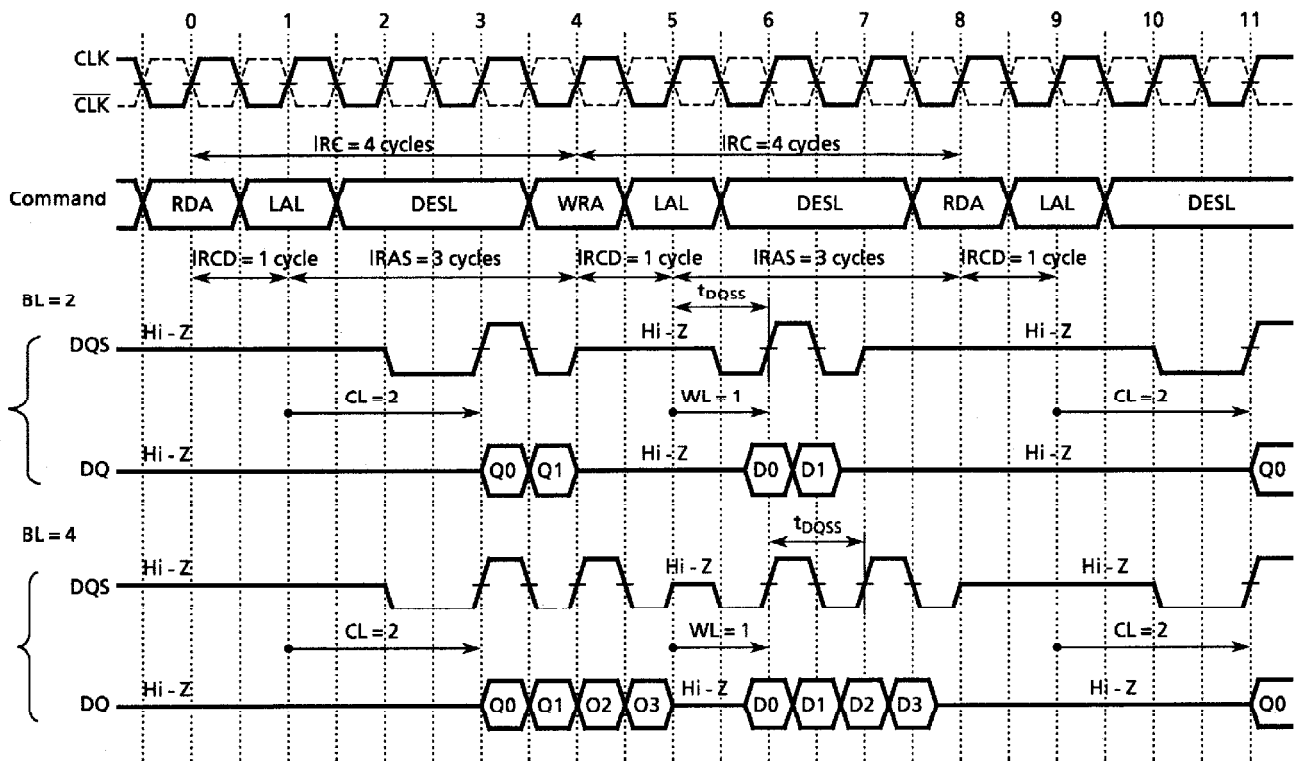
0 1 2 3 4 5 6 7 8 9 10 11

CLK
$\overline{CLK}$

IRC = 4 cycles
IRC = 4 cycles

Command
RDA LAL DESL WRA LAL DESL RDA LAL DESL

IRCD = 1 cycle
IRAS = 3 cycles
IRCD = 1 cycle
IRAS = 3 cycles
IRCD = 1 cycle

BL = 2
$t_{DQSS}$
DQS
Hi - Z
Hi - Z
Hi - Z
CL = 2
WL = 1
CL = 2
DQ
Hi - Z
Q0 Q1
Hi - Z
D0 D1
Hi - Z
Q0

BL = 4
$t_{DQSS}$
DQS
Hi - Z
Hi - Z
Hi - Z
CL = 2
WL = 1
CL = 2
DQ
Hi - Z
Q0 Q1 Q2 Q3
Hi - Z
D0 D1 D2 D3
Hi - Z
Q0